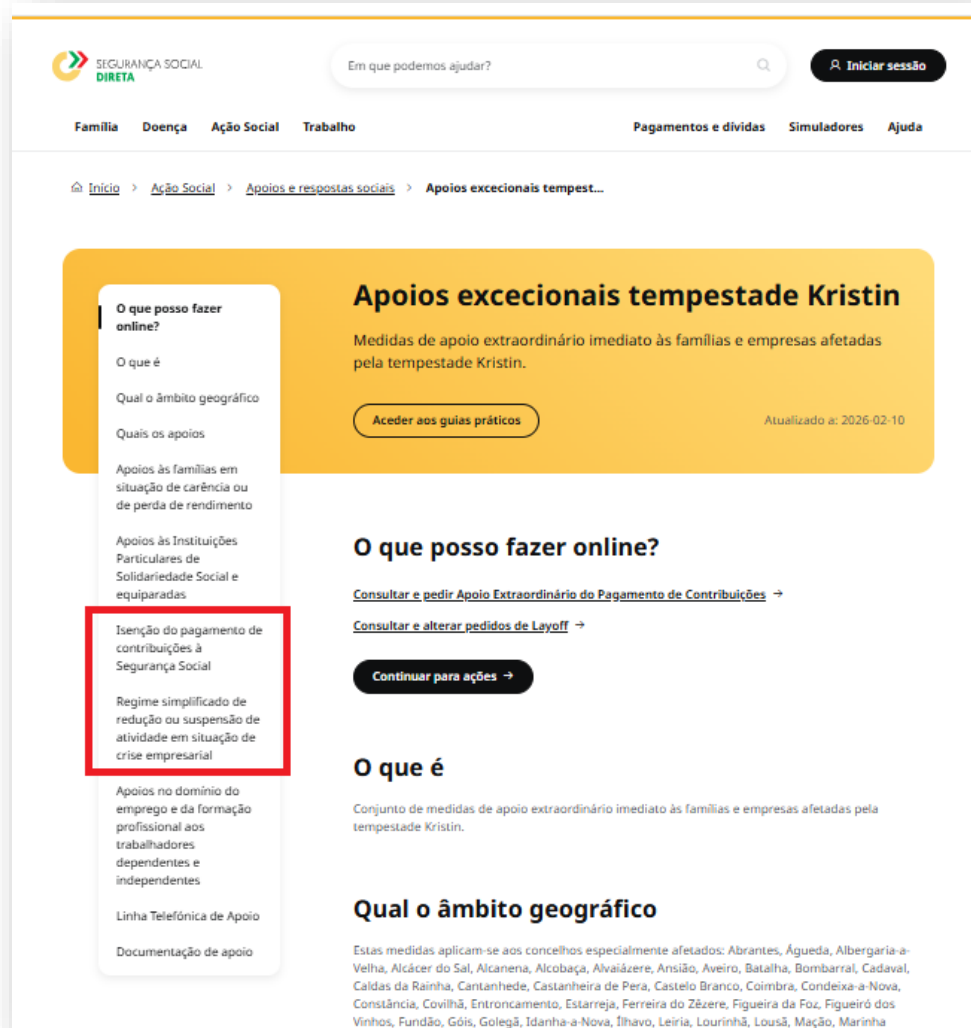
SEGURANÇA SOCIAL DIRETA

Em que podemos ajudar?

Iniciar sessão

Família Doença Ação Social Trabalho

Pagamentos e dívidas Simuladores Ajuda

Início > Ação Social > Apoios e respostas sociais > Apoios excecionais tempest...

O que posso fazer online?

O que é

Qual o âmbito geográfico

Quais os apoios

Apoios às famílias em situação de carência ou de perda de rendimento

Apoios às Instituições Particulares de Solidariedade Social e equiparadas

Isenção do pagamento de contribuições à Segurança Social

Regime simplificado de redução ou suspensão de atividade em situação de crise empresarial

Apoios no domínio do emprego e da formação profissional aos trabalhadores dependentes e independentes

Linha Telefónica de Apoio

Documentação de apoio

Apoios excecionais tempestade Kristin

Medidas de apoio extraordinário imediato às famílias e empresas afetadas pela tempestade Kristin.

Aceder aos guias práticos

Atualizado a: 2026-02-10

O que posso fazer online?

Consultar e pedir Apoio Extraordinário do Pagamento de Contribuições →

Consultar e alterar pedidos de Layoff →

Continuar para ações →

O que é

Conjunto de medidas de apoio extraordinário imediato às famílias e empresas afetadas pela tempestade Kristin.

Qual o âmbito geográfico

Estas medidas aplicam-se aos concelhos especialmente afetados: Abrantes, Águeda, Albergaria-a-Velha, Alcácer do Sal, Alcanena, Alcobaça, Alvaiázere, Ansião, Aveiro, Batalha, Bombarral, Cadaval, Caldas da Rainha, Cantanhede, Castanheira de Pera, Castelo Branco, Coimbra, Condeixa-a-Nova, Constância, Covilhã, Entroncamento, Estarreja, Ferreira do Zêzere, Figueira da Foz, Figueiró dos Vinhos, Fundão, Góis, Golegã, Idanha-a-Nova, Ílhavo, Leiria, Lourinhã, Lousã, Mação, Marinha